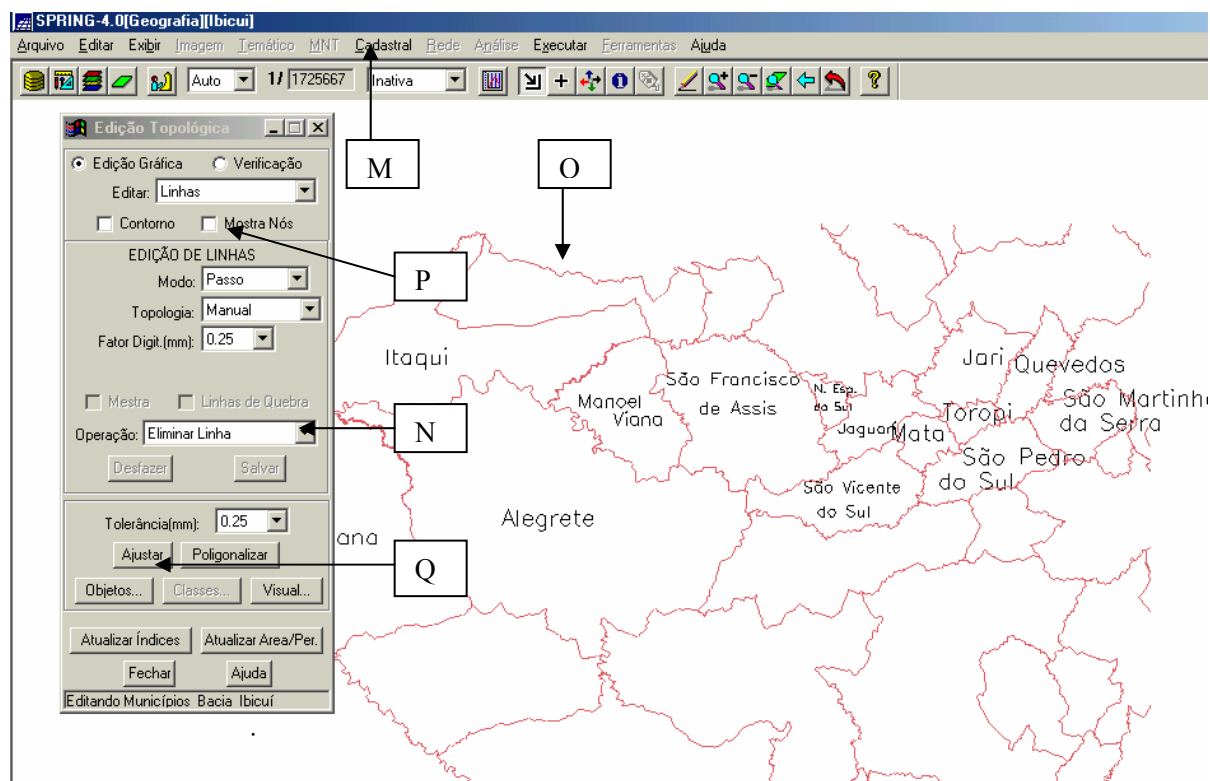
SPRING-4.0[Geografia][Ibicui]

Arquivo Editar Exibir Imagem Temático MNT Cadastral Rede Análise Executar Ferramentas Ajuda

Auto 1/ 1725667 Inativa

Edição Topológica

Edição Gráfica Verificação

Editar: Linhas

Contorno Mostra Nós

EDIÇÃO DE LINHAS

Modo: Passo

Topologia: Manual

Fator Digit.(mm): 0.25

Mestra Linhas de Quebra

Operação: Eliminar Linha

Desfazer Salvar

Tolerância(mm): 0.25

Ajustar Poligonalizar

Objetos... Classes... Visual...

Atualizar Índices Atualizar Area/Per.

Fechar Ajuda

Editando Municípios Bacia Ibicuí

M

O

P

N

Q

Itaqui

Manoel Viana

São Francisco de Assis

N. Esp. do Sul

Jaguari

Mata

Jari

Quevedos

Toropi

São Martinho da Serra

São Pedro do Sul

São Vicente do Sul

Alegrete

ana